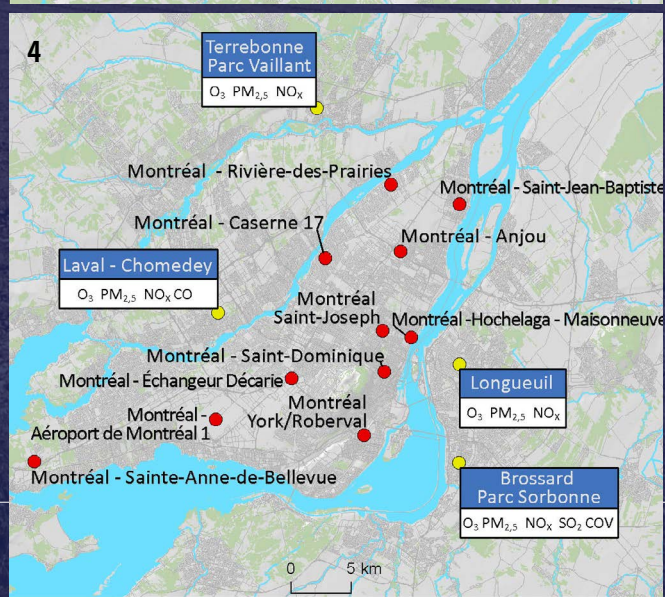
4

Terrebonne Parc Vaillant
$O_3$ $PM_{2,5}$ $NO_X$

Montréal - Rivière-des-Prairies

Montréal - Saint-Jean-Baptiste

Montréal - Caserne 17

Montréal - Anjou

Laval - Chomedey
$O_3$ $PM_{2,5}$ $NO_X$ CO

Montréal Saint-Joseph

Montréal -Hochelaga - Maisonneuve

Montréal - Saint-Dominique

Montréal - Échangeur Décarie

Longueuil
$O_3$ $PM_{2,5}$ $NO_X$

Montréal - Aéroport de Montréal 1

Montréal York/Roberval

Montréal - Sainte-Anne-de-Bellevue

Brossard Parc Sorbonne
$O_3$ $PM_{2,5}$ $NO_X$ $SO_2$ COV

0 5 km